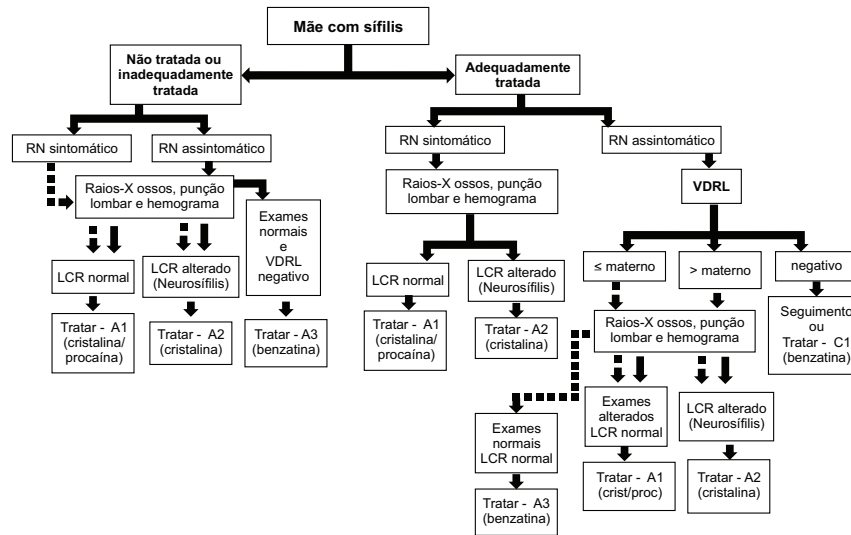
Mãe com sífilis

Não tratada ou inadequadamente tratada

Adequadamente tratada

RN sintomático

RN assintomático

Raios-X ossos, punção lombar e hemograma

Exames normais e VDRL negativo

LCR normal

LCR alterado (Neurosífilis)

Tratar - A1 (cristalina/ procaína)

Tratar - A2 (cristalina)

Tratar - A3 (benzatina)

RN sintomático

RN assintomático

Raios-X ossos, punção lombar e hemograma

LCR normal

LCR alterado (Neurosífilis)

Tratar - A1 (cristalina/ procaína)

Tratar - A2 (cristalina)

VDRL

≤ materno

> materno

negativo

Raios-X ossos, punção lombar e hemograma

Seguimento ou Tratar - C1 (benzatina)

Exames alterados LCR normal

LCR alterado (Neurosífilis)

Exames normais LCR normal

Tratar - A1 (crist/proc)

Tratar - A2 (cristalina)

Tratar - A3 (benzatina)